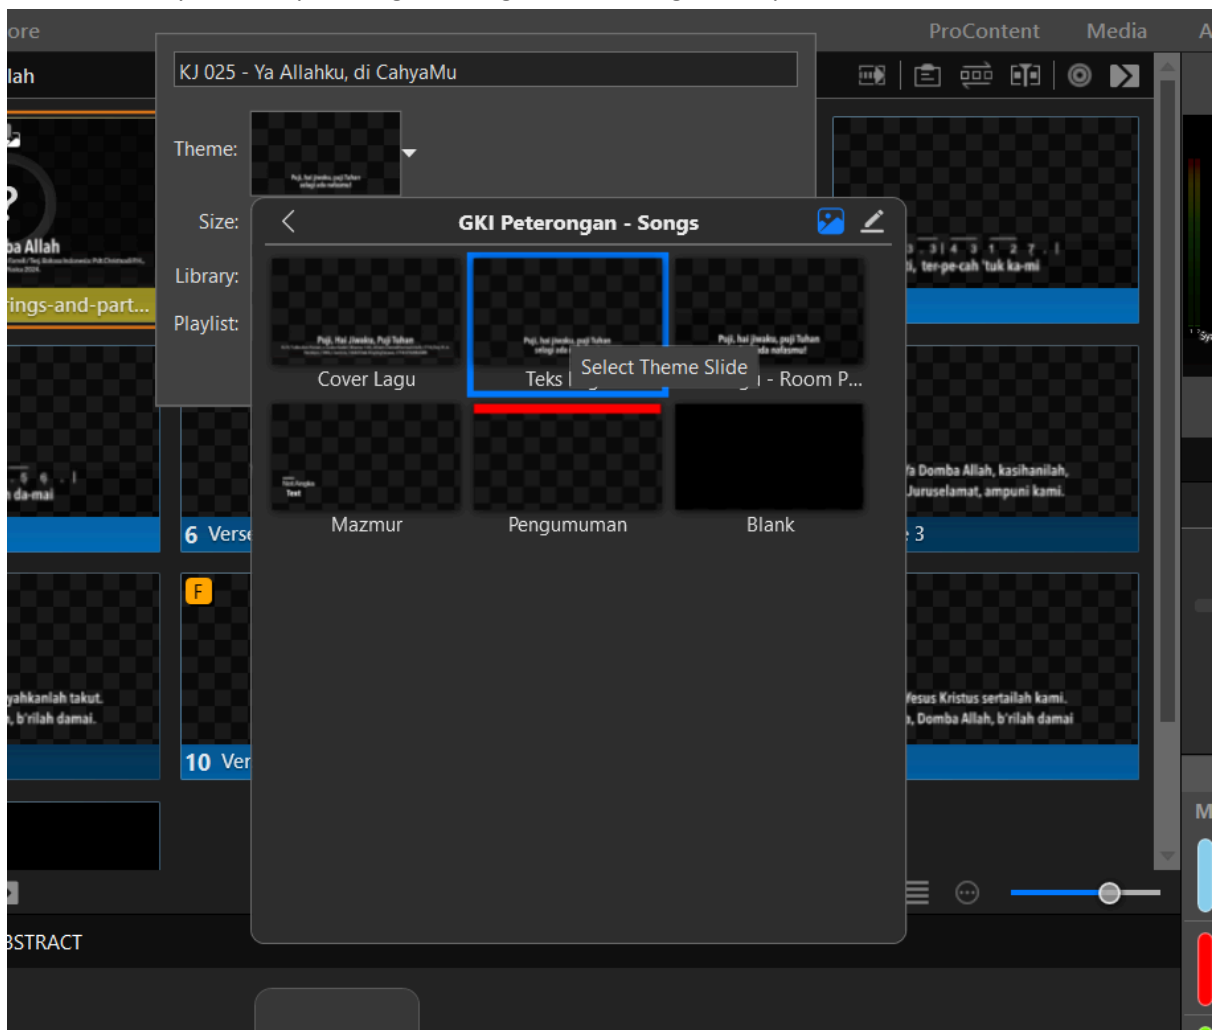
ore
ProContent
Media
A
lah
KJ 025 - Ya Allahku, di CahyaMu
Theme:
Puji, hai jiwaku, puji Tuhan selagi ada nafasmu!
Size:
Library:
Playlist:
ba Allah
ings-and-part...
GKI Peterongan - Songs
Puji, Hai Jiwaku, Puji Tuhan
Cover Lagu
Puji, hai jiwaku, puji Tuhan selagi ada nafasmu!
Teks
Select Theme Slide
Puji, hai jiwaku, puji Tuhan ada nafasmu!
1 - Room P...
i, ter-pe-cah 'tuk ka-mi
n da-mai
6 Verse
Text
Mazmur
Pengumuman
Blank
a Domba Allah, kasihanilah, Juruselamat, ampuni kami.
3
F
yahkanlah takut. , b'rilah damai.
10 Ver
Yesus Kristus sertailah kami. , Domba Allah, b'rilah damai
M
BSTRACT